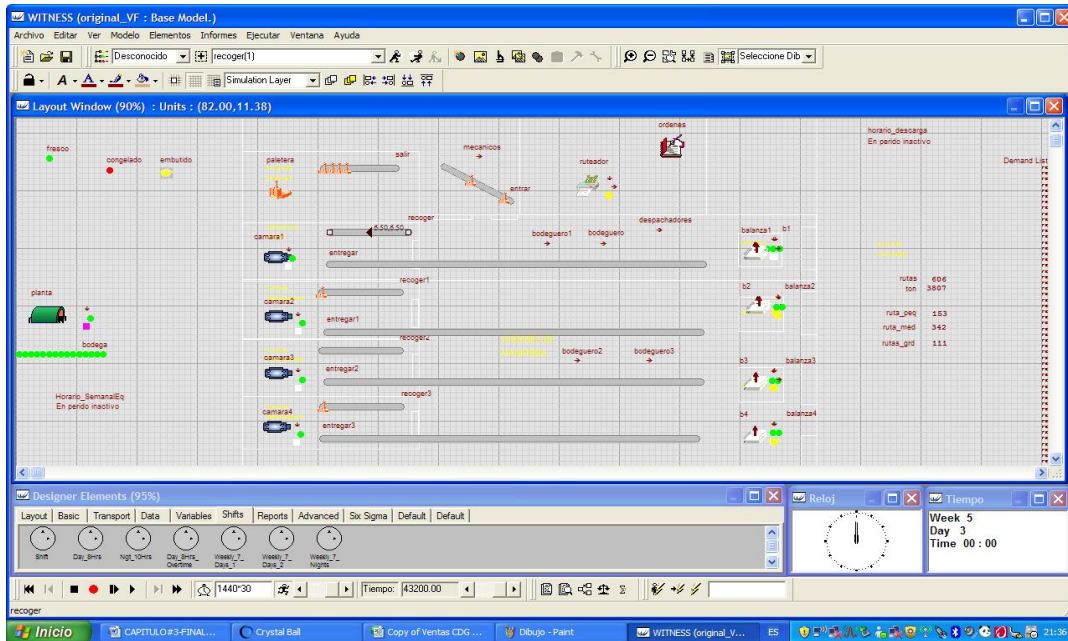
WITNESS (original_VF : Base Model.)

Archivo Editar Ver Modelo Elementos Informes Ejecutar Ventana Ayuda

Desconocido recoger(1)

Seleccione Dib

Simulation Layer

Layout Window (90%) : Units : (82.00,11.38)

fresco congelado embutido paletera salir mecanicos ordenes ruteador entrar horario_descarga En perido inactivo Demand List

recoger despachadores camara1 6.50,6.50 bodeguero1 bodeguero balanza1 b1 entregar

recoger1 planta camara2 b2 balanza2 rutas 606 ton 3807 entregar1 ruta_peq 153 ruta_med 342 bodega recoger2 rutas_grd 111 camara3 bodeguero2 bodeguero3 entregar2 b3 balanza3 Horario_SemanalEq En perido inactivo recoger3 camara4 b4 balanza4 entregar3

Designer Elements (95%)

Layout Basic Transport Data Variables Shifts Reports Advanced Six Sigma Default Default

Shift Day_8Hrs Ngt_10Hrs Day_8Hrs_Overtime Weekly_7_Days_1 Weekly_7_Days_2 Weekly_7_Nights

Reloj

Tiempo

Week 5
Day 3
Time 00 : 00

1440*30 Tiempo: 43200.00

recoger

Inicio CAPITULO#3-FINAL... Crystal Ball Copy of Ventas CDG ... Dibujo - Paint WITNESS (original_V... ES 21:36